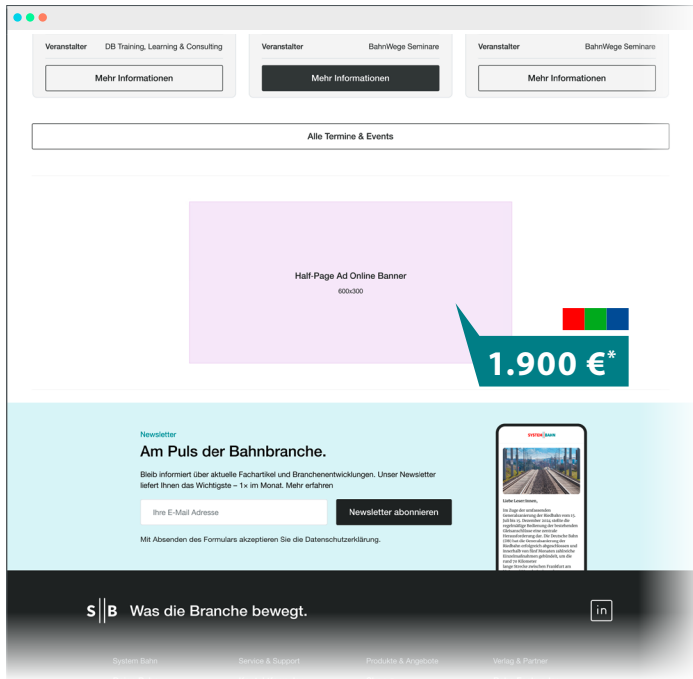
Veranstalter DB Training, Learning & Consulting

Mehr Informationen

Veranstalter BahnWege Seminare

Mehr Informationen

Veranstalter BahnWege Seminare

Mehr Informationen

Alle Termine & Events

Half-Page Ad Online Banner

600x300

1.900 €*

Newsletter

Am Puls der Bahnbranche.

Bleib informiert über aktuelle Fachartikel und Branchenentwicklungen. Unser Newsletter liefert Ihnen das Wichtigste – 1× im Monat. Mehr erfahren

Ihre E-Mail Adresse

Newsletter abonnieren

Mit Absenden des Formulars akzeptieren Sie die Datenschutzerklärung.

SYSTEM BAHN

Liebe Leser:innen,

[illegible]

S|B Was die Branche bewegt.

in

System Bahn

Service & Support

Produkte & Angebote

Verlag & Partner